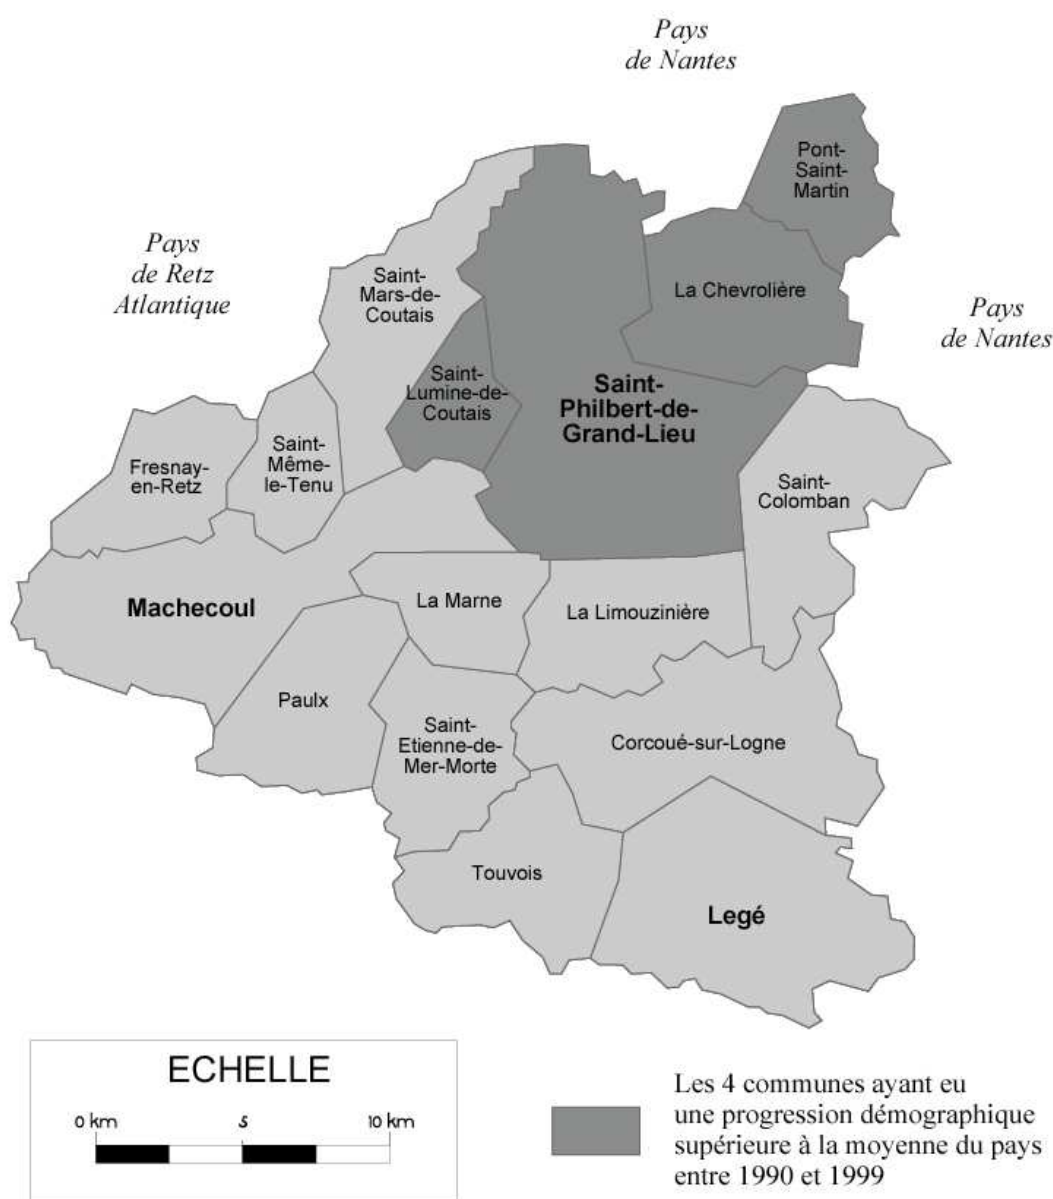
Pays de Nantes

Pays de Retz Atlantique

Pays de Nantes

Pont-Saint-Martin

La Chevrolière

Saint-Mars-de-Coutais

Saint-Lumine-de-Coutais

Saint-Philbert-de-Grand-Lieu

Saint-Même-le-Tenu

Fresnay-en-Retz

Saint-Colomban

Machecoul

La Marne

La Limouzinière

Paulx

Saint-Etienne-de-Mer-Morte

Corcoué-sur-Logne

Touvois

Legé

ECHELLE

0 km 5 10 km

Les 4 communes ayant eu une progression démographique supérieure à la moyenne du pays entre 1990 et 1999